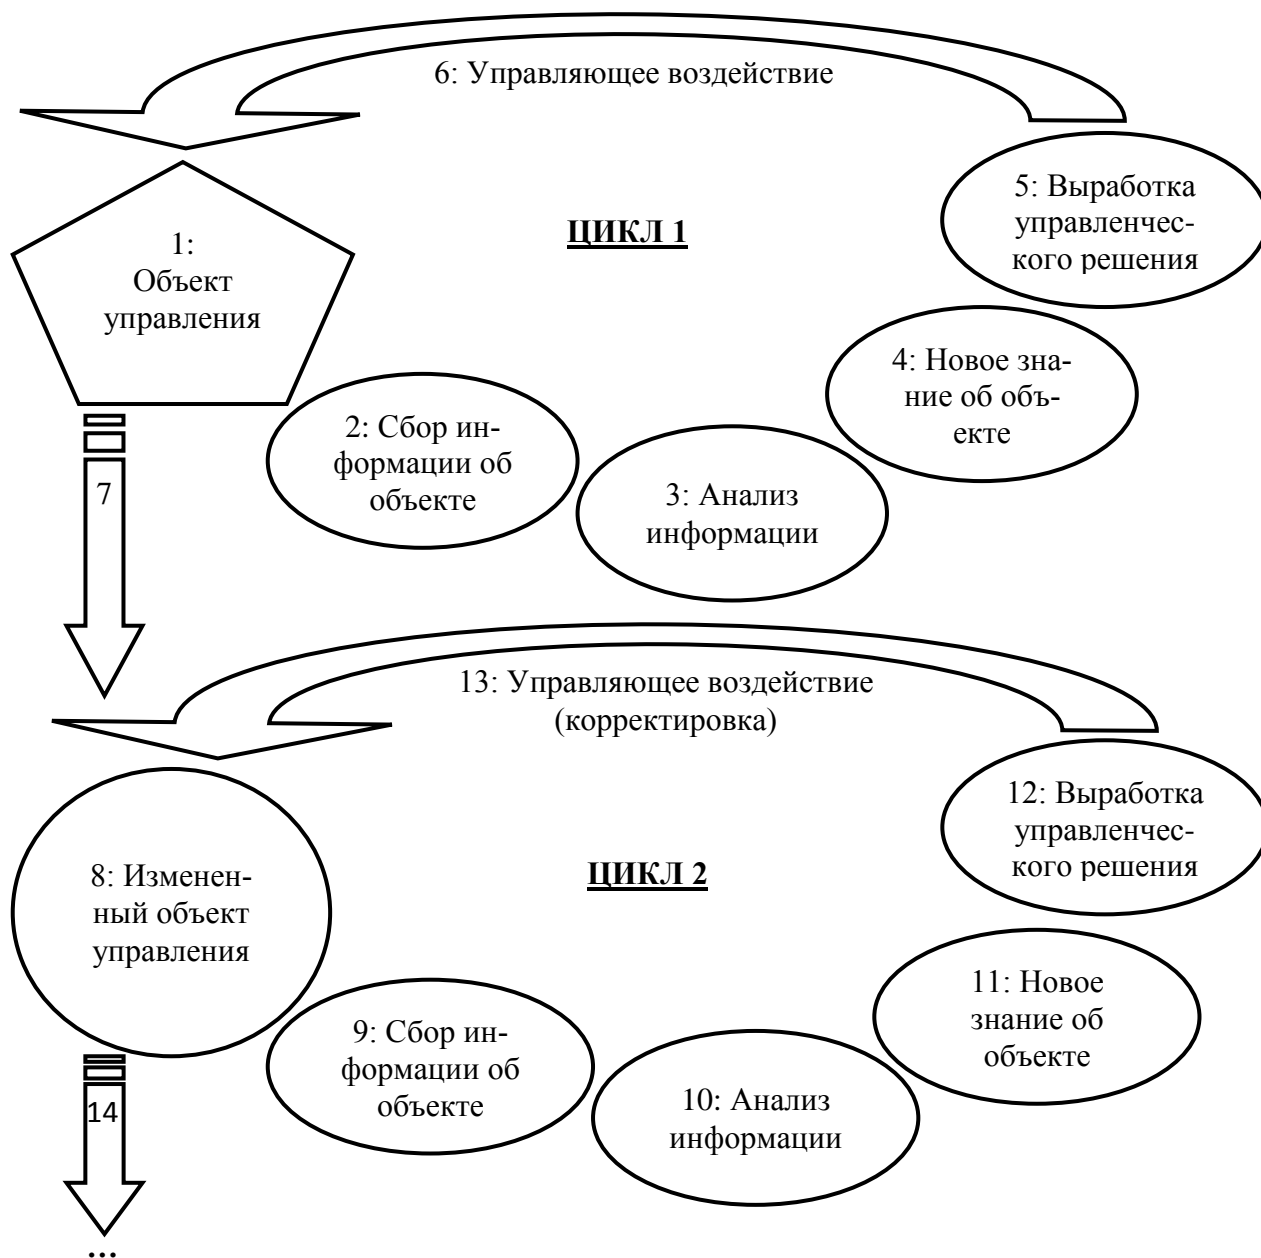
6: Управляющее воздействие

5: Выработка управленческого решения

ЦИКЛ 1

1: Объект управления

4: Новое знание об объекте

2: Сбор информации об объекте

3: Анализ информации

7

13: Управляющее воздействие (корректировка)

12: Выработка управленческого решения

ЦИКЛ 2

8: Измененный объект управления

11: Новое знание об объекте

9: Сбор информации об объекте

10: Анализ информации

14

...